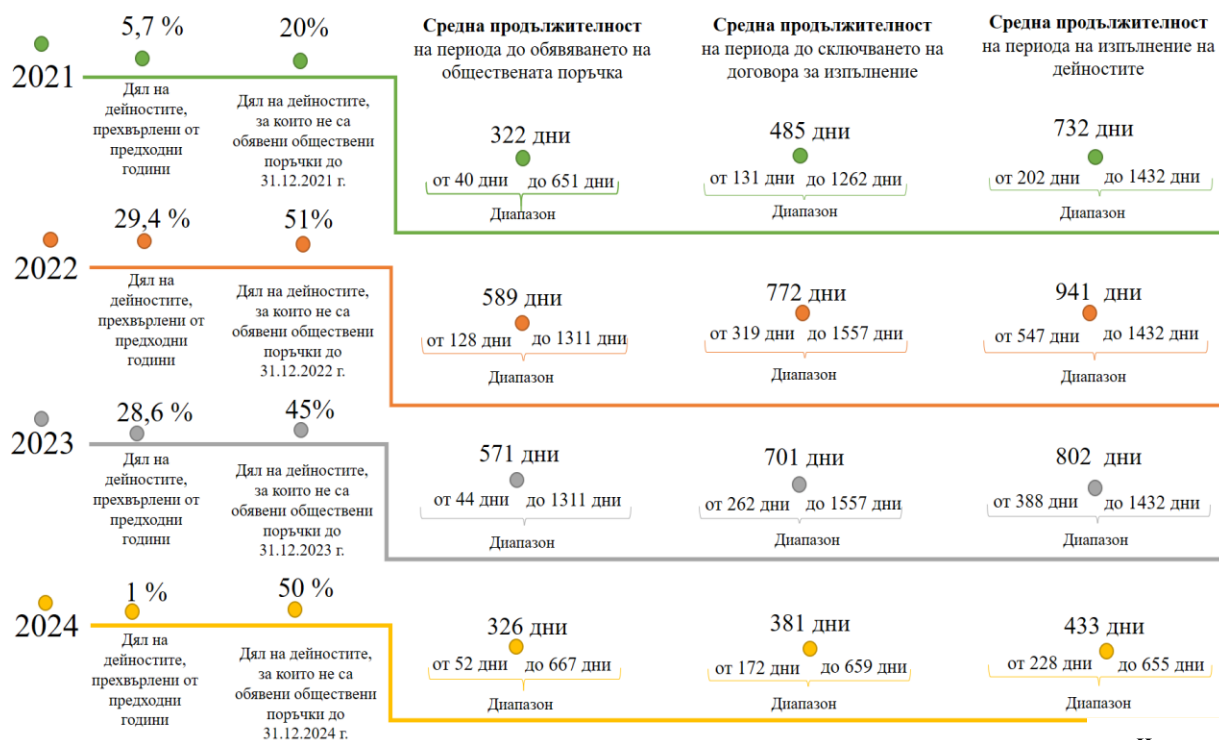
2021

5,7 %
Дял на дейностите, прехвърлени от предходни години

20%
Дял на дейностите, за които не са обявени обществени поръчки до 31.12.2021 г.

**Средна продължителност** на периода до обявяването на обществената поръчка

**Средна продължителност** на периода до сключването на договора за изпълнение

**Средна продължителност** на периода на изпълнение на дейностите

322 дни
от 40 дни до 651 дни
Диапазон

485 дни
от 131 дни до 1262 дни
Диапазон

732 дни
от 202 дни до 1432 дни
Диапазон

2022

29,4 %
Дял на дейностите, прехвърлени от предходни години

51%
Дял на дейностите, за които не са обявени обществени поръчки до 31.12.2022 г.

589 дни
от 128 дни до 1311 дни
Диапазон

772 дни
от 319 дни до 1557 дни
Диапазон

941 дни
от 547 дни до 1432 дни
Диапазон

2023

28,6 %
Дял на дейностите, прехвърлени от предходни години

45%
Дял на дейностите, за които не са обявени обществени поръчки до 31.12.2023 г.

571 дни
от 44 дни до 1311 дни
Диапазон

701 дни
от 262 дни до 1557 дни
Диапазон

802 дни
от 388 дни до 1432 дни
Диапазон

2024

1 %
Дял на дейностите, прехвърлени от предходни години

50 %
Дял на дейностите, за които не са обявени обществени поръчки до 31.12.2024 г.

326 дни
от 52 дни до 667 дни
Диапазон

381 дни
от 172 дни до 659 дни
Диапазон

433 дни
от 228 дни до 655 дни
Диапазон